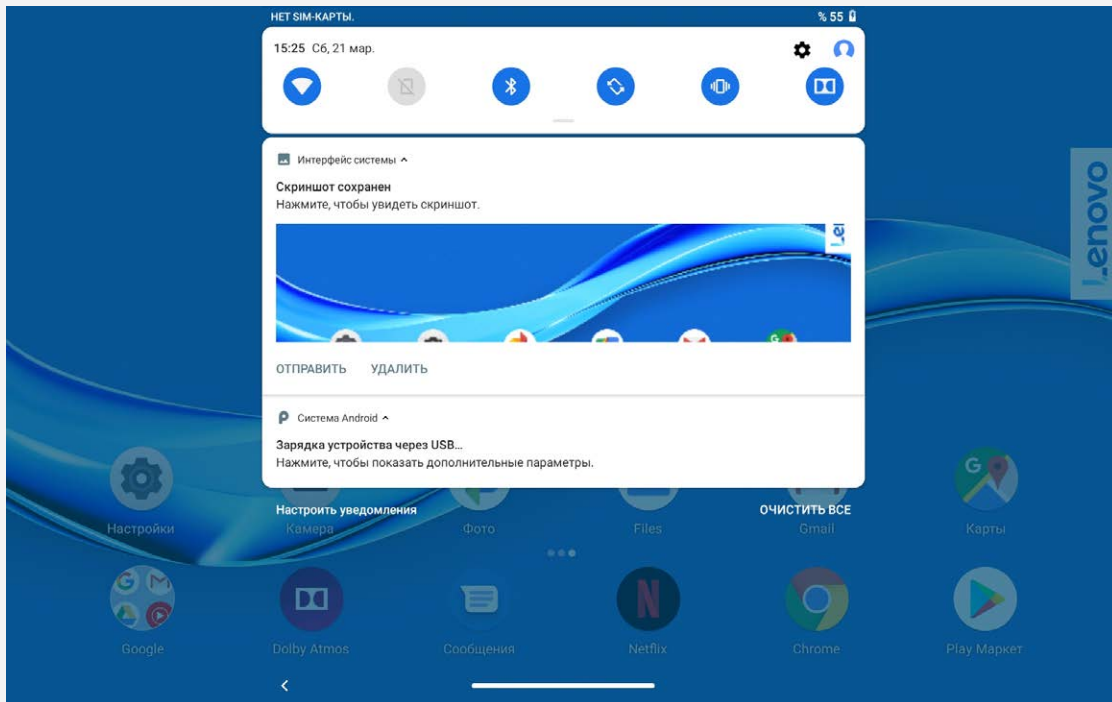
НЕТ SIM-КАРТЫ.

% 55

15:25 Сб, 21 мар.

Интерфейс системы ^

Скриншот сохранен

Нажмите, чтобы увидеть скриншот.

ОТПРАВИТЬ УДАЛИТЬ

Система Android ^

Зарядка устройства через USB...

Нажмите, чтобы показать дополнительные параметры.

Настроить уведомления

ОЧИСТИТЬ ВСЕ

Lenovo

Настройки

Камера

Фото

Files

Gmail

Карты

Google

Dolby Atmos

Сообщения

Netflix

Chrome

Play Маркет